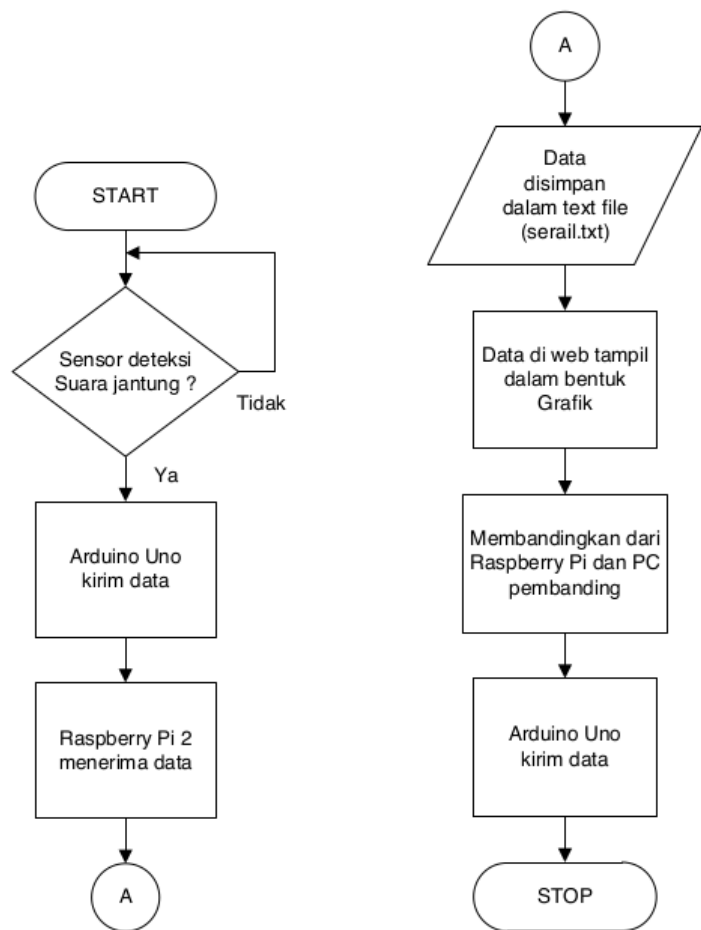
START

Sensor deteksi Suara jantung ?

Tidak

Ya

Arduino Uno kirim data

Raspberry Pi 2 menerima data

A

A

Data disimpan dalam text file (serail.txt)

Data di web tampil dalam bentuk Grafik

Membandingkan dari Raspberry Pi dan PC pembanding

Arduino Uno kirim data

STOP